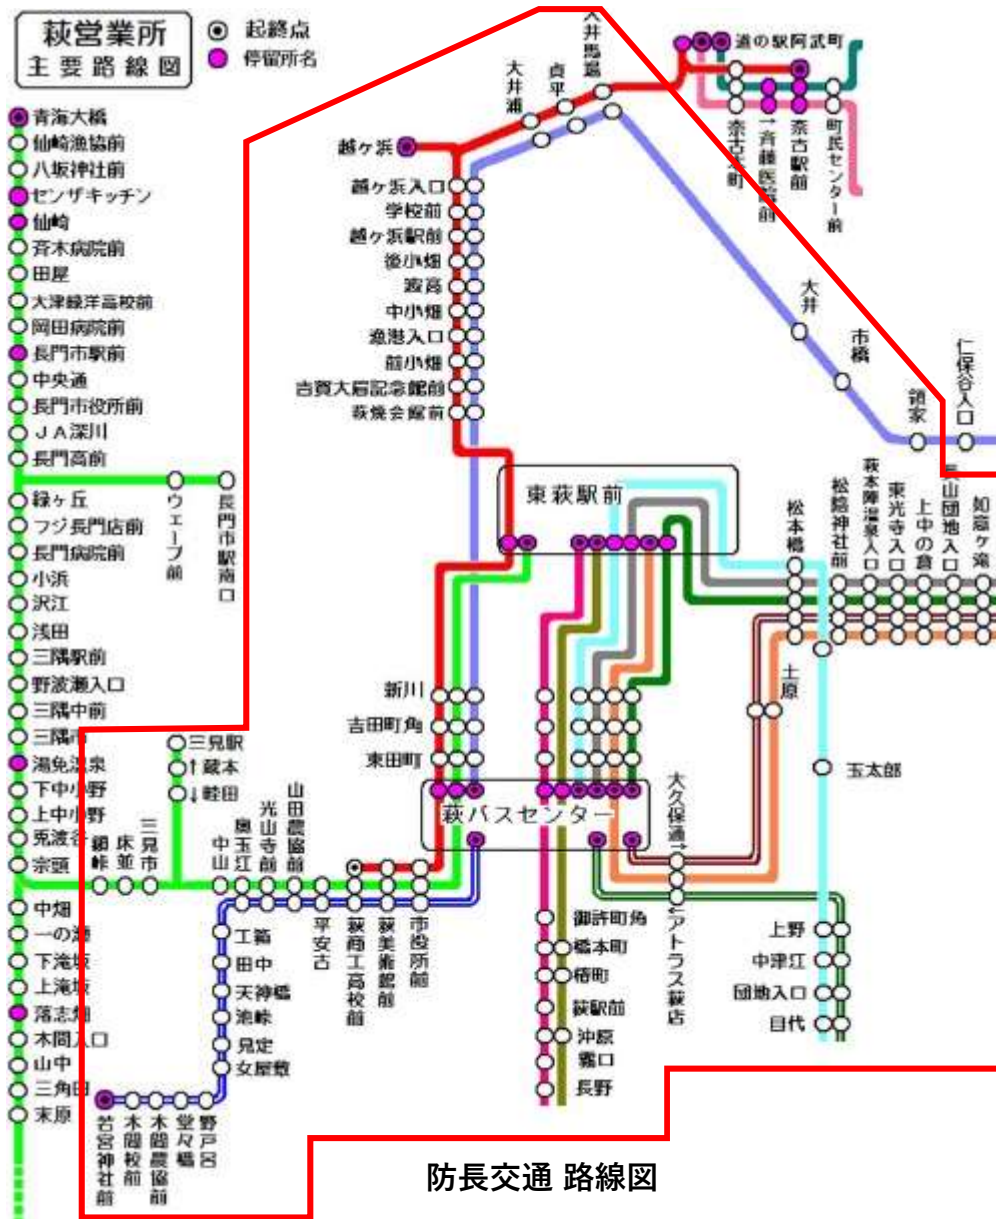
萩営業所
主要路線図

起終点
停留所名

青海大橋
仙崎漁協前
八坂神社前
センザキッチン
仙崎
斉木病院前
田屋
大津緑洋高校前
岡田病院前
長門市駅前
中央通
長門市役所前
ＪＡ深川
長門高前
緑ヶ丘
フジ長門店前
長門病院前
小浜
沢江
浅田
三隅駅前
野波瀬入口
三隅中前
三隅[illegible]
湯免温泉
下中小野
上中小野
兎渡谷
宗頭
中畑
一の瀬
下滝坂
上滝坂
落志畑
木間入口
山中
三角田
末原

ウェーブ前
長門市駅南口

三見駅
↑蔵本
↓軽田

鎖峠
床並
三見市
中山
奥玉江
光山寺前
山田農協前
平安古
萩商工高校前
萩美術館前
市役所前

工简
田中
天神橋
池峠
見定
女屋敷

若宮神社前
木間校前
木間農協前
堂々橋
野戸呂

越ヶ浜
越ヶ浜入口
学校前
越ヶ浜駅前
後小畑
渡宮
中小畑
漁港入口
前小畑
吉賀大眉記念館前
萩焼会館前

大井浦
点平
大井馬場

道の駅阿武町
奈古本町
斉藤医院前
奈古駅前
町民センター前

大井
市橋
鎖家
仁保谷入口

東萩駅前

新川
吉田町角
東田町

萩バスセンター

松本橋
松陰神社前
萩本陣温泉入口
東光寺入口
上中の倉
山団地入口
知盛ヶ滝

土原
玉太郎

大久保通→
←アトラス萩店

御許町角
橋本町
椿町
萩駅前
沖原
霧口
長野

上野
中津江
団地入口
目代

防長交通 路線図